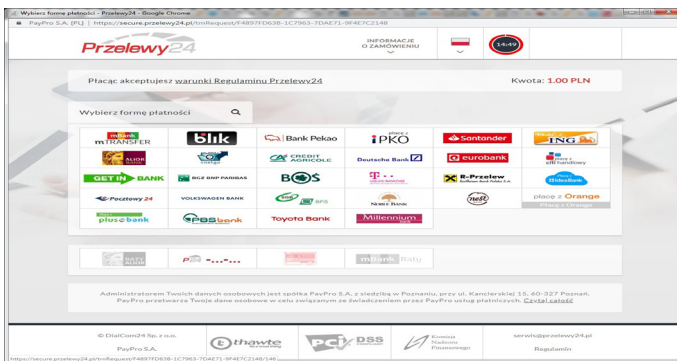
Wybierz formę płatności - Przelewy24 - Google Chrome

PayPro S.A. [PL] | https://secure.przelewy24.pl/trnRequest/F4897FD638-1C7963-7DAE71-9F4E7C2148

Przelewy24

INFORMACJE O ZAMÓWIENIU

14:49

Płacąc akceptujesz warunki Regulaminu Przelewy24

Kwota: 1.00 PLN

Wybierz formę płatności

| mBank mTRANSFER | blik | Bank Pekao | płacę z iPKO | Santander | ING |
|---|---|---|---|---|---|
| ALIOR BANK | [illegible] | CREDIT AGRICOLE | Deutsche Bank | eurobank | Płacę z citi handlowy |
| GET IN BANK | BGŻ BNP PARIBAS | BOŚ | T-Mobile Usługi Bankowe | R-Przelew Raiffeisen Bank Polska S.A. | Płacę z Idea Bank |
| Pocztowy24 | VOLKSWAGEN BANK | BPS | NOBLE BANK | nest | płacę z Orange Płacę z Orange |
| plus bank | PBS bank | Toyota Bank | Millennium bank | | |

RATY ALIOR | P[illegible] | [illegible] | mBank Raty

Administratorem Twoich danych osobowych jest spółka PayPro S.A. z siedzibą w Poznaniu, przy ul. Kanclerskiej 15, 60-327 Poznań. PayPro przetwarza Twoje dane osobowe w celu związanym ze świadczeniem przez PayPro usług płatniczych. Czytaj całość

© DialCom24 Sp. z o.o.

PayPro S.A.

thawte

PCI DSS

Komisja Nadzoru Finansowego

serwis@przelewy24.pl

Regulamin

https://secure.przelewy24.pl/trnRequest/F4897FD638-1C7963-7DAE71-9F4E7C2148/146